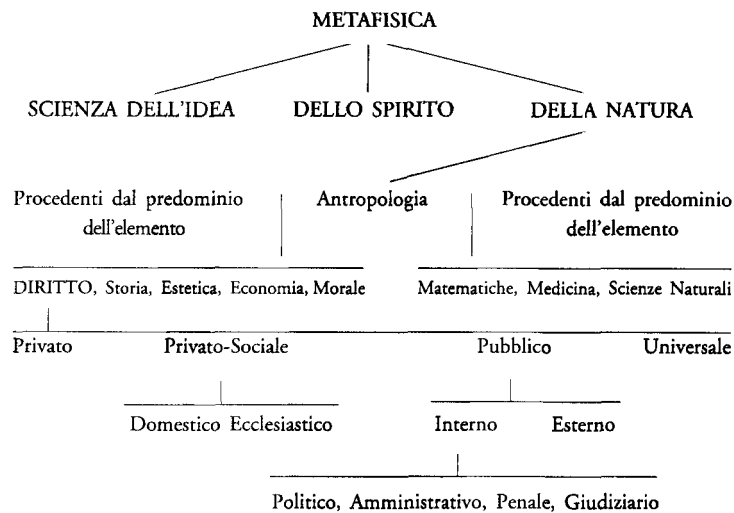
METAFISICA

SCIENZA DELL'IDEA DELLO SPIRITO DELLA NATURA

Procedenti dal predominio dell'elemento

Antropologia

Procedenti dal predominio dell'elemento

DIRITTO, Storia, Estetica, Economia, Morale

Matematiche, Medicina, Scienze Naturali

Privato Privato-Sociale Pubblico Universale

Domestico Ecclesiastico

Interno Esterno

Politico, Amministrativo, Penale, Giudiziario